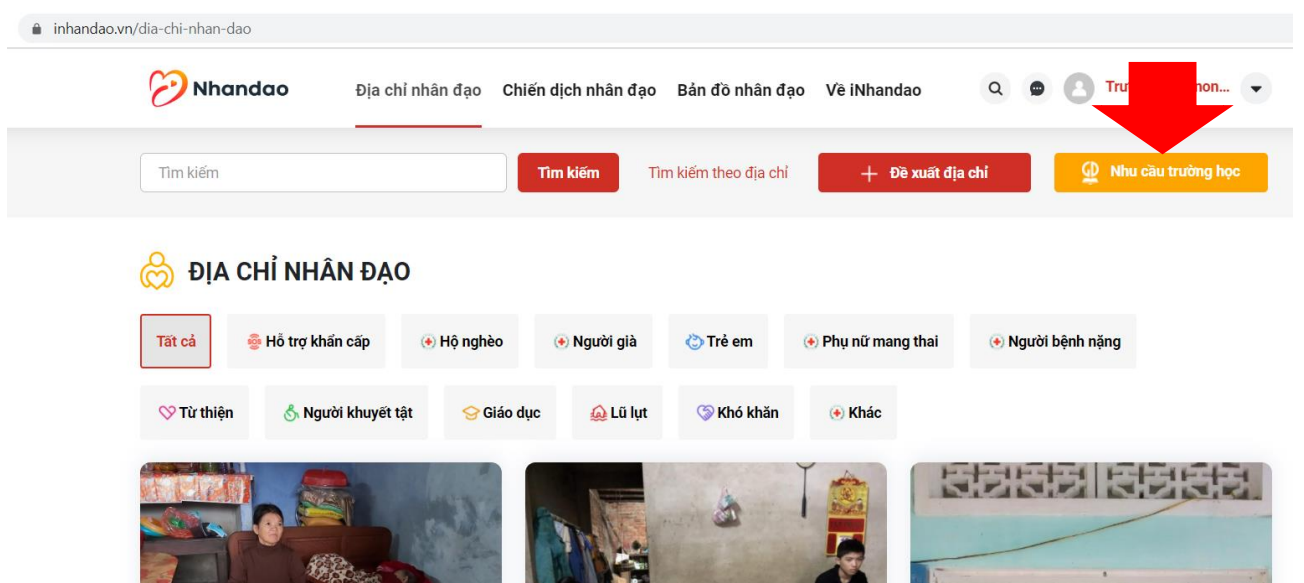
inhandao.vn/dia-chi-nhan-dao

Nhandao

Địa chỉ nhân đạo Chiến dịch nhân đạo Bản đồ nhân đạo Về iNhandao

Tru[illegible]hon...

Tìm kiếm

Tìm kiếm

Tìm kiếm theo địa chỉ

Đề xuất địa chỉ

Nhu cầu trường học

ĐỊA CHỈ NHÂN ĐẠO

Tất cả

Hỗ trợ khẩn cấp

Hộ nghèo

Người già

Trẻ em

Phụ nữ mang thai

Người bệnh nặng

Từ thiện

Người khuyết tật

Giáo dục

Lũ lụt

Khó khăn

Khác